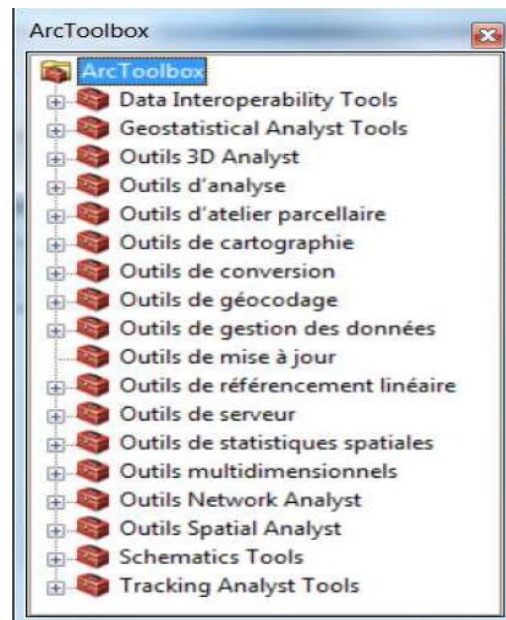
ArcToolbox

ArcToolbox
Data Interoperability Tools
Geostatistical Analyst Tools
Outils 3D Analyst
Outils d'analyse
Outils d'atelier parcellaire
Outils de cartographie
Outils de conversion
Outils de géocodage
Outils de gestion des données
Outils de mise à jour
Outils de référencement linéaire
Outils de serveur
Outils de statistiques spatiales
Outils multidimensionnels
Outils Network Analyst
Outils Spatial Analyst
Schematics Tools
Tracking Analyst Tools